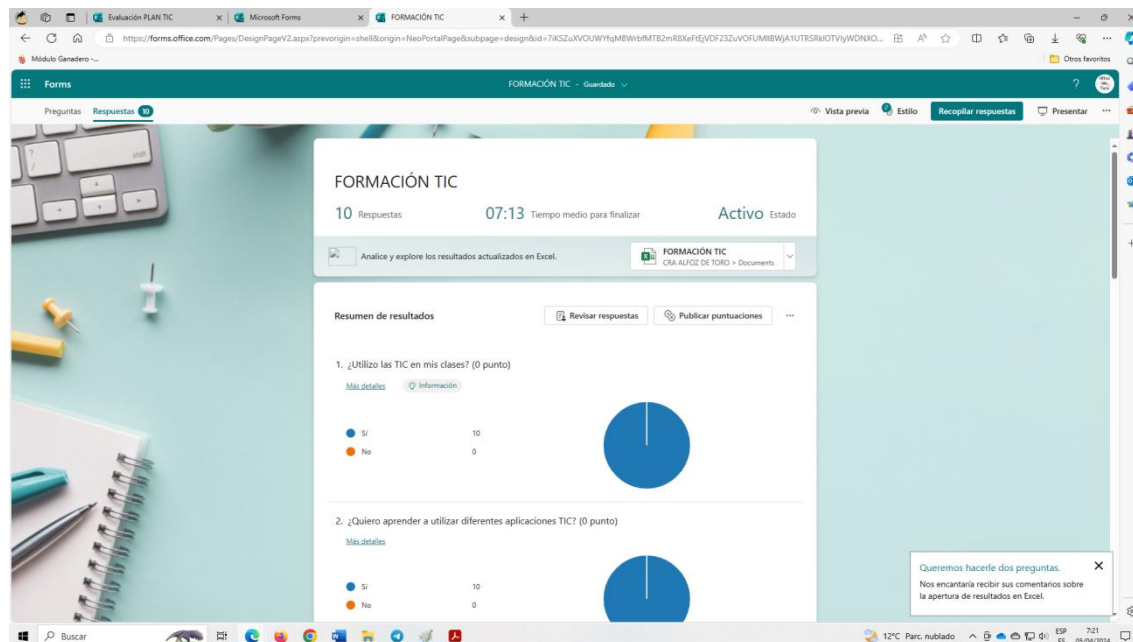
Evaluación PLAN TIC
Microsoft Forms
FORMACIÓN TIC
https://forms.office.com/Pages/DesignPageV2.aspx?prevorigin=shell&origin=NeoPortalPage&subpage=design&id=7iKSZuXVOUWYfqMBWrbfMTB2mR8XeFtEjVDF23ZuVOFUMlI8WjA1UTRSRklOTVlyWDNXO...
Módulo Ganadero -...
Otros favoritos
Forms
FORMACIÓN TIC - Guardado
Preguntas Respuestas 10
Vista previa Estilo Recopilar respuestas Presentar ···

FORMACIÓN TIC
10 Respuestas 07:13 Tiempo medio para finalizar Activo Estado

Analice y explore los resultados actualizados en Excel.
FORMACIÓN TIC
CRA ALFOZ DE TORO > Documents

Resumen de resultados
Revisar respuestas
Publicar puntuaciones
···

1. ¿Utilizo las TIC en mis clases? (0 punto)
Más detalles
Información
Sí 10
No 0

2. ¿Quiero aprender a utilizar diferentes aplicaciones TIC? (0 punto)
Más detalles
Sí 10
No 0

Queremos hacerle dos preguntas.
Nos encantaría recibir sus comentarios sobre la apertura de resultados en Excel.

Buscar
12°C Parc. nublado
ESP ES
7:21
05/04/2024